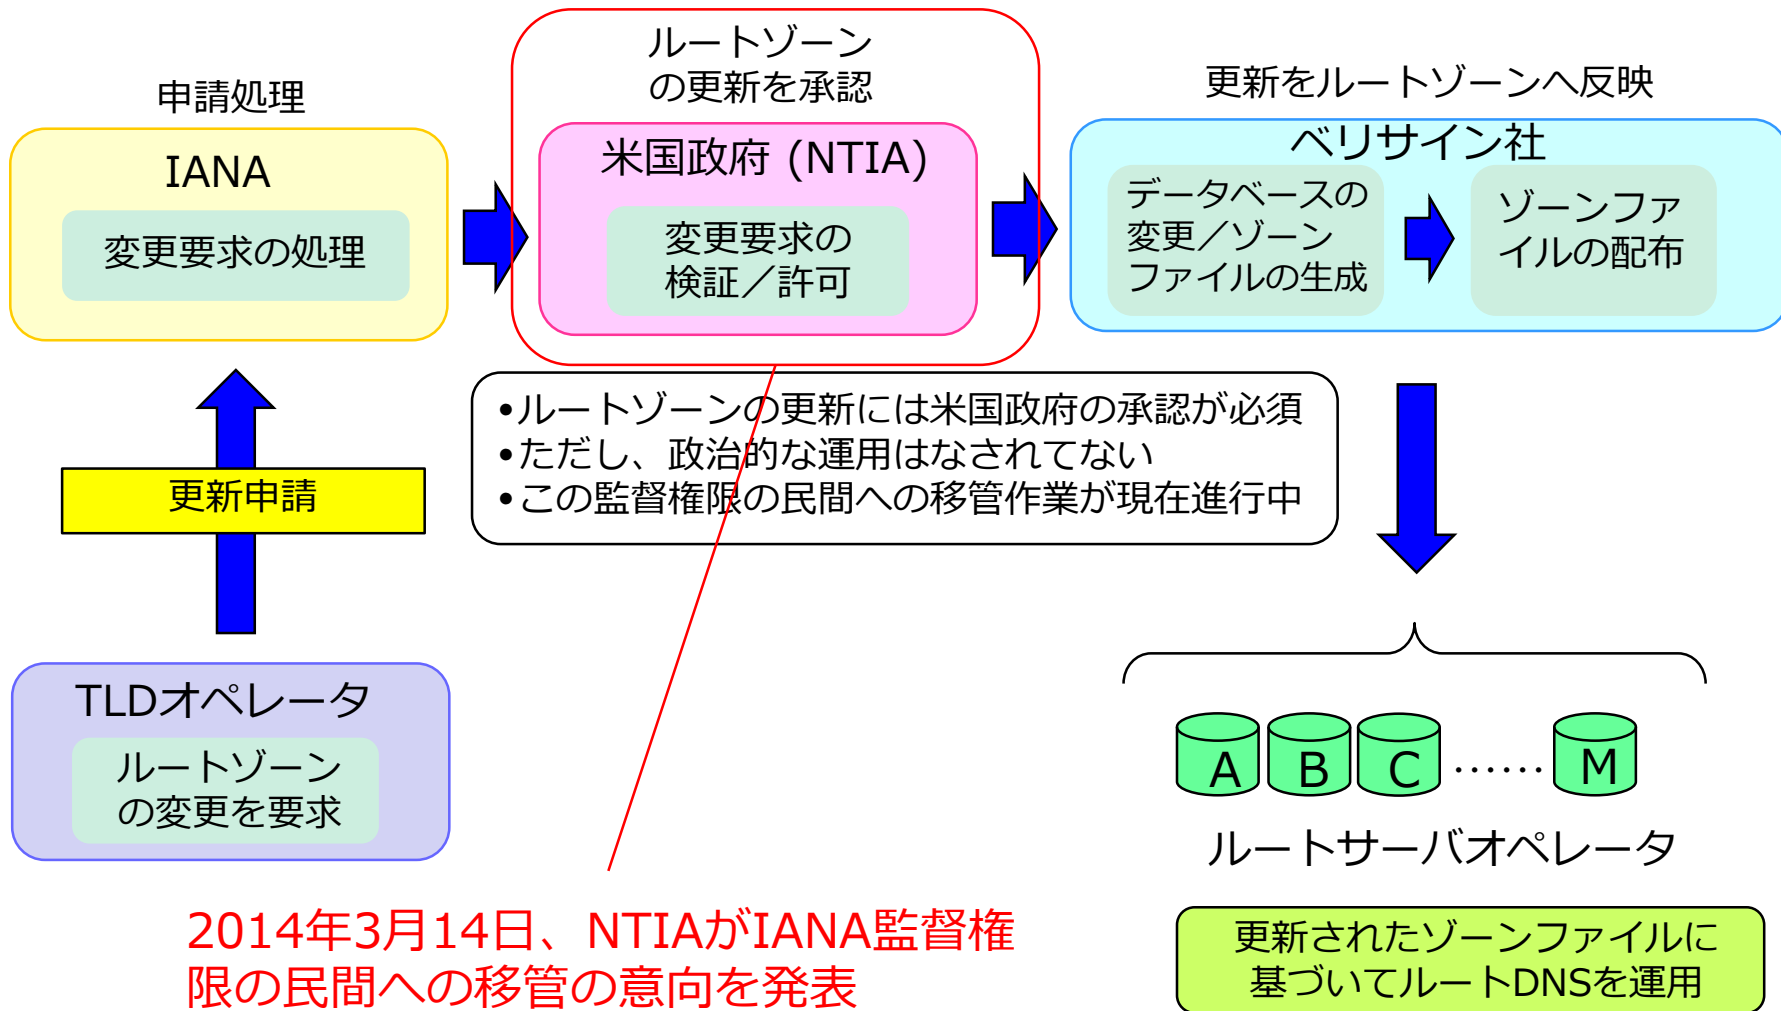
申請処理

IANA

変更要求の処理

ルートゾーンの更新を承認

米国政府 (NTIA)

変更要求の検証／許可

更新をルートゾーンへ反映

ベリサイン社

データベースの変更／ゾーンファイルの生成

ゾーンファイルの配布

更新申請

TLDオペレータ

ルートゾーンの変更を要求

•ルートゾーンの更新には米国政府の承認が必須
•ただし、政治的な運用はなされてない
•この監督権限の民間への移管作業が現在進行中

A B C ...... M

ルートサーバオペレータ

更新されたゾーンファイルに基づいてルートDNSを運用

2014年3月14日、NTIAがIANA監督権限の民間への移管の意向を発表